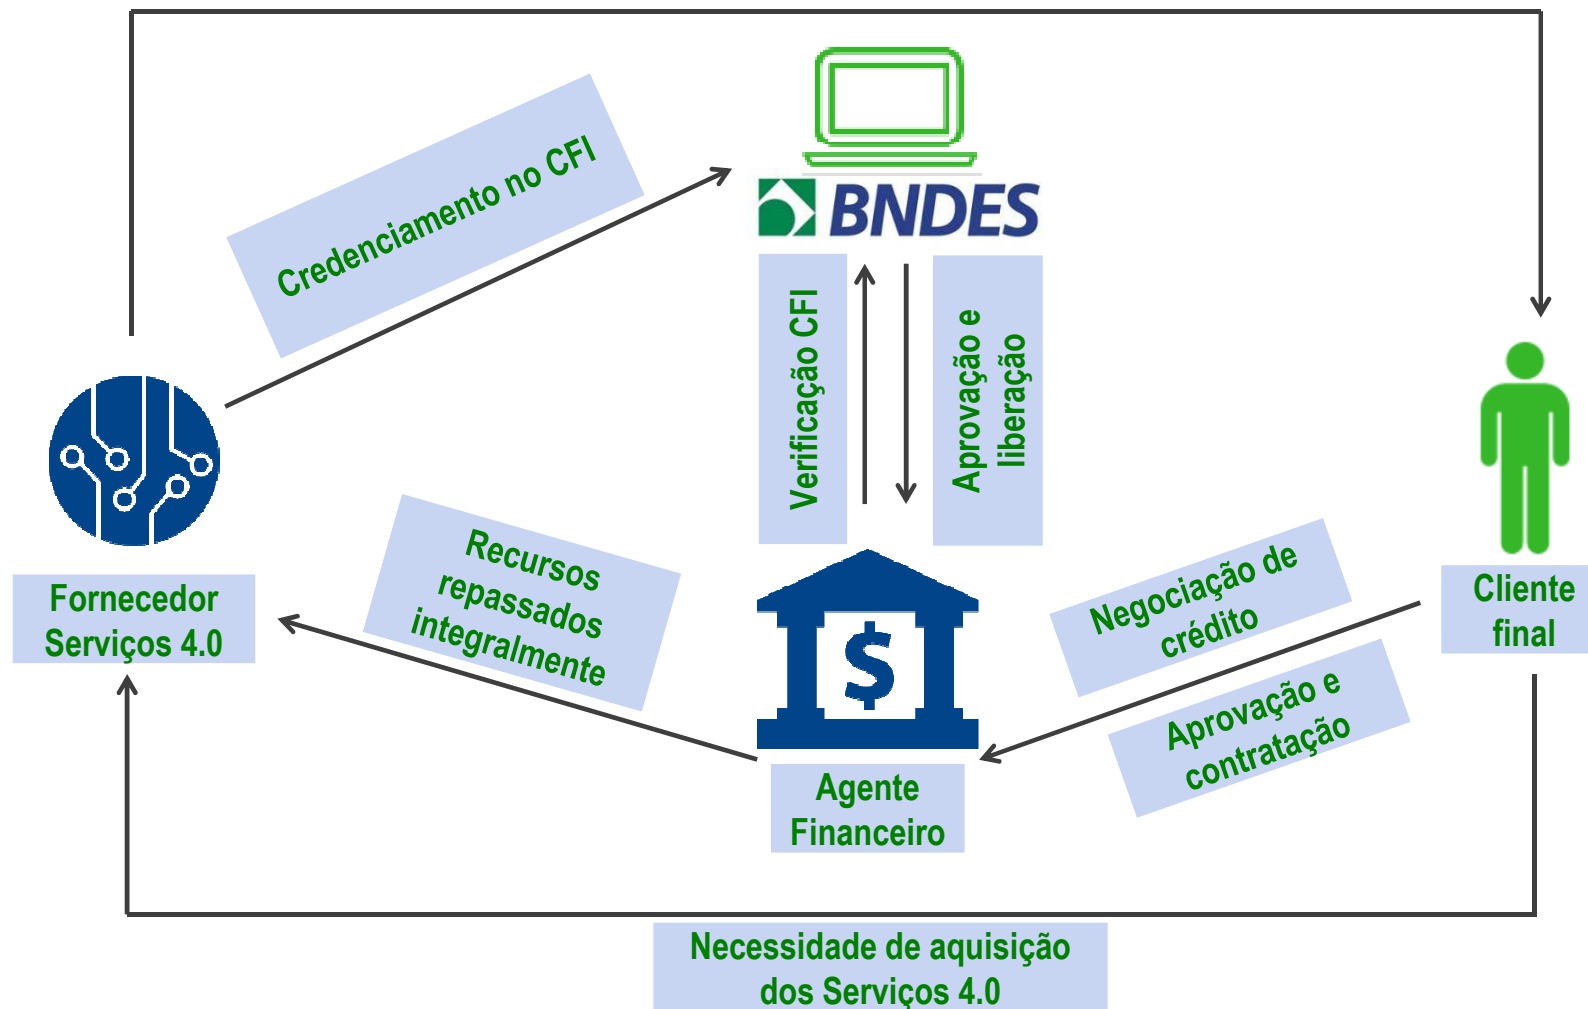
Credenciamento no CFI

BNDES

Verificação CFI

Aprovação e liberação

Fornecedor Serviços 4.0

Recursos repassados integralmente

$

Agente Financeiro

Negociação de crédito

Aprovação e contratação

Cliente final

Necessidade de aquisição dos Serviços 4.0